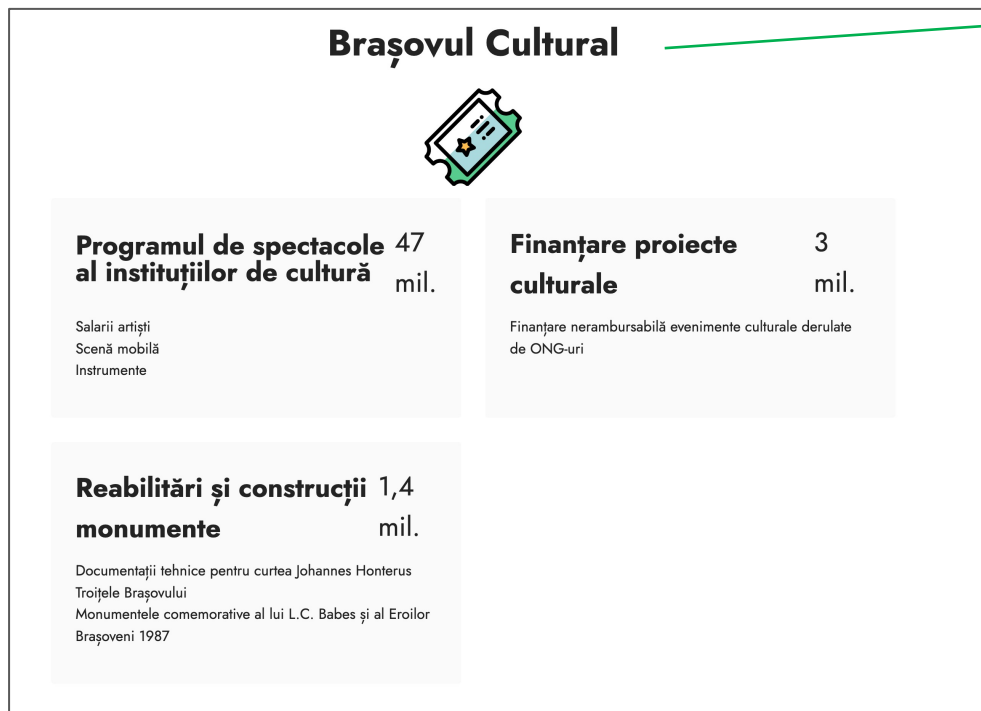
Brașovul Cultural

Programul de spectacole al instituțiilor de cultură

47 mil.

Salarii artiști
Scenă mobilă
Instrumente

Finanțare proiecte culturale

3 mil.

Finanțare nerambursabilă evenimente culturale derulate de ONG-uri

Reabilitări și construcții monumente

1,4 mil.

Documentații tehnice pentru curtea Johannes Honterus
Troițele Brașovului
Monumentele comemorative al lui L.C. Babes și al Eroilor Brașoveni 1987